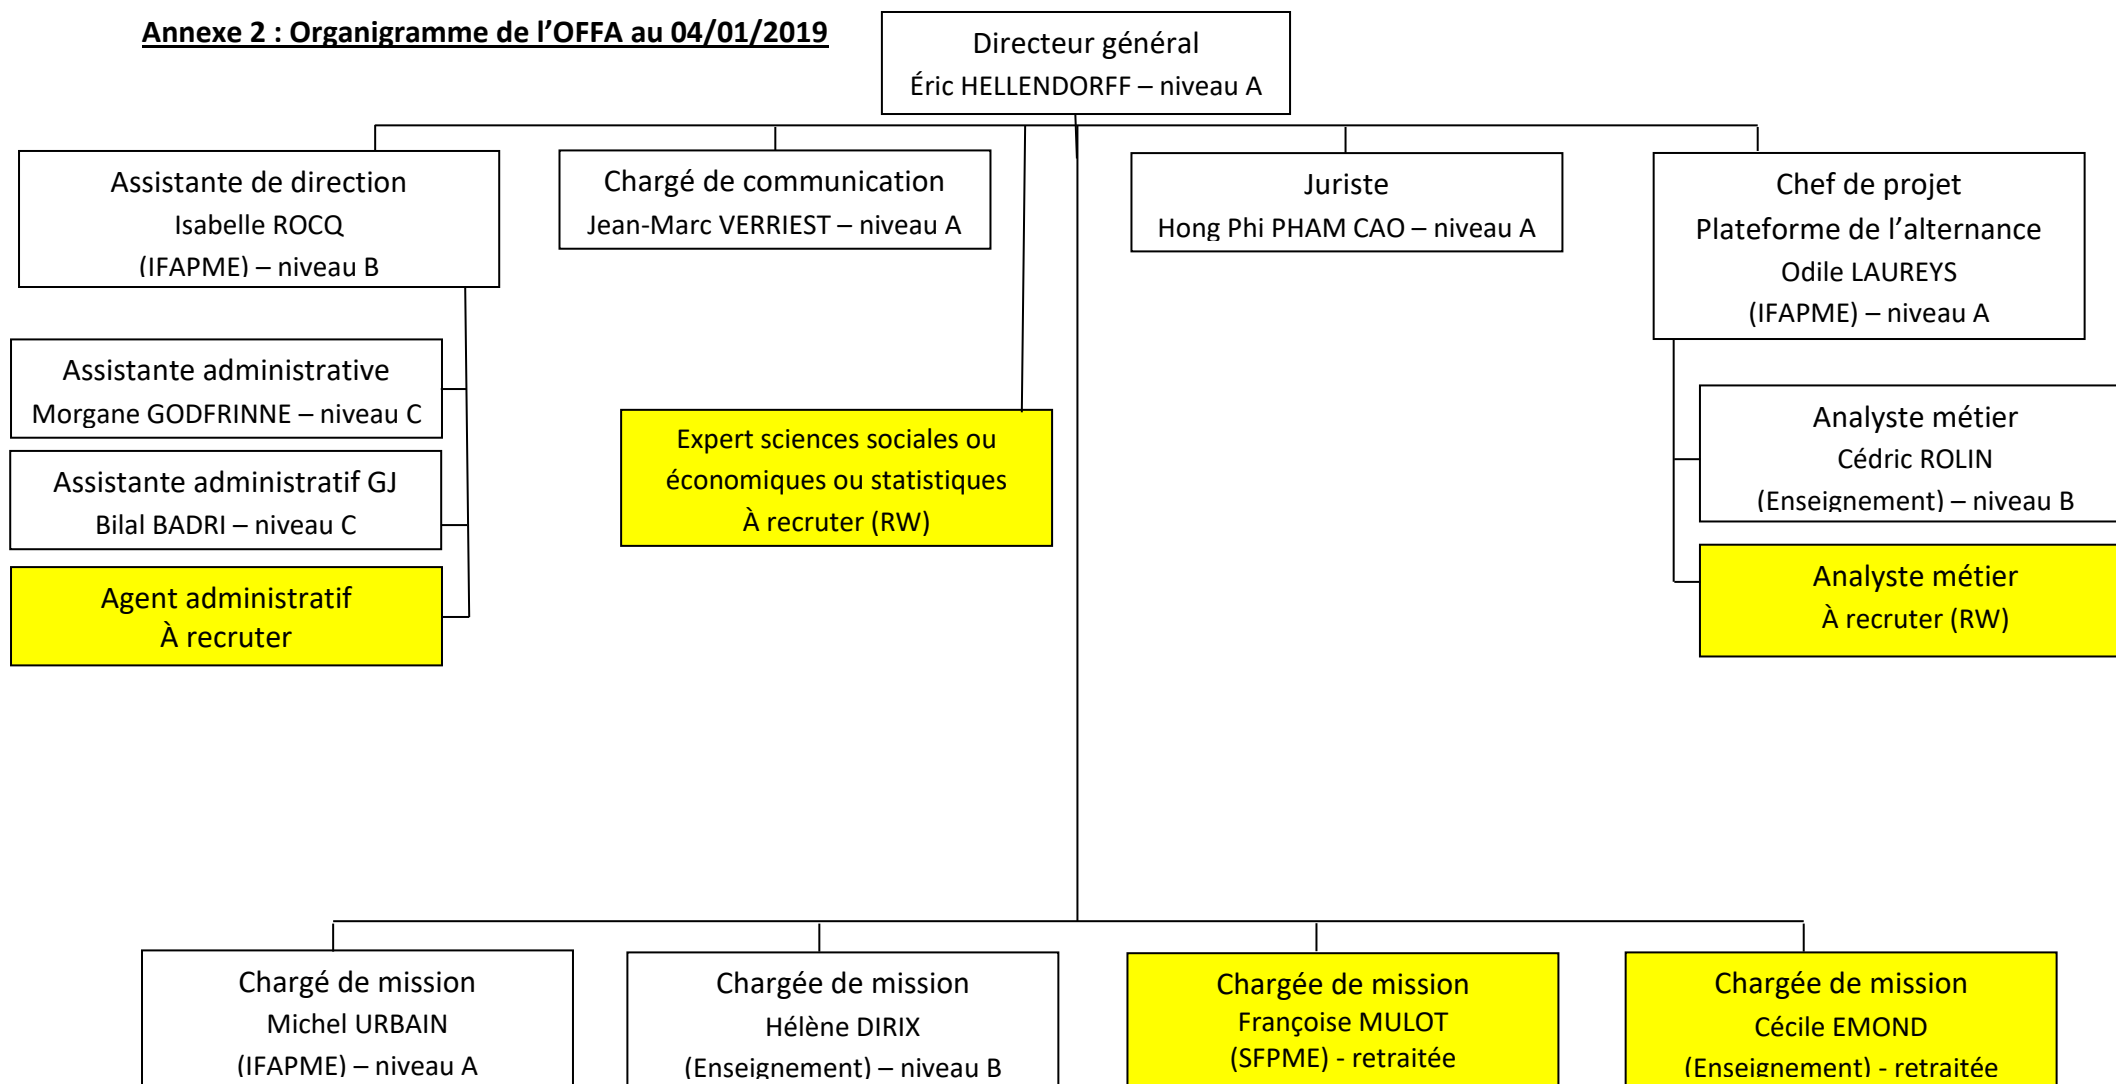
Annexe 2 : Organigramme de l'OFFA au 04/01/2019

Directeur général
Éric HELLENDORFF – niveau A

Assistante de direction
Isabelle ROCQ
(IFAPME) – niveau B

Chargé de communication
Jean-Marc VERRIEST – niveau A

Juriste
Hong Phi PHAM CAO – niveau A

Chef de projet
Plateforme de l'alternance
Odile LAUREYS
(IFAPME) – niveau A

Assistante administrative
Morgane GODFRINNE – niveau C

Assistante administratif GJ
Bilal BADRI – niveau C

Agent administratif
À recruter

Expert sciences sociales ou économiques ou statistiques
À recruter (RW)

Analyste métier
Cédric ROLIN
(Enseignement) – niveau B

Analyste métier
À recruter (RW)

Chargé de mission
Michel URBAIN
(IFAPME) – niveau A

Chargée de mission
Hélène DIRIX
(Enseignement) – niveau B

Chargée de mission
Françoise MULOT
(SFPME) - retraitée

Chargée de mission
Cécile EMOND
(Enseignement) - retraitée